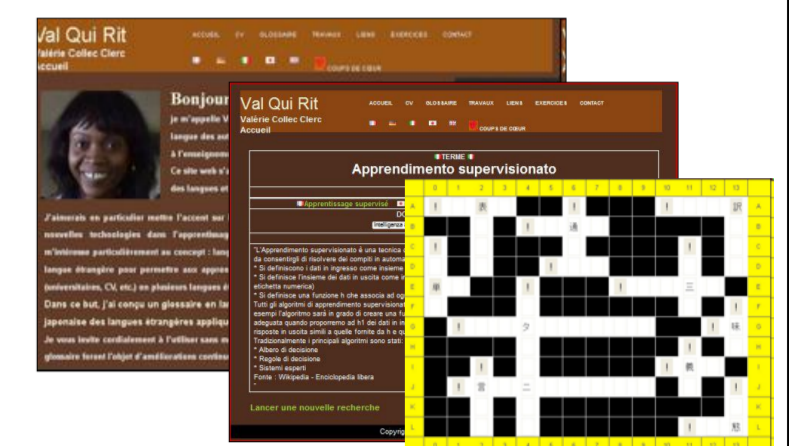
Val Qui Rit
Valérie Collec Clerc
Accueil

ACCUEIL CV GLOSSAIRE TRAVAUX LIENS EXERCICES CONTACT

COUPS DE CŒUR

Bonjour

Je m'appelle V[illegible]
langue des au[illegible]
à l'enseignem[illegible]
Ce site web s'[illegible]
des langues et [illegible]

J'aimerais en particulier mettre l'accent sur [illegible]
nouvelles technologies dans l'apprentiss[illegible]
m'intéresse particulièrement au concept : lan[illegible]
langue étrangère pour permettre aux appre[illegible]
(universitaires, CV, etc.) en plusieurs langues é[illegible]
Dans ce but, j'ai conçu un glossaire en la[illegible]
japonaise des langues étrangères appliqu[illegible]
Je vous invite cordialement à l'utiliser sans m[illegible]
glossaire feront l'objet d'améliorations contin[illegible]

Val Qui Rit
Valérie Collec Clerc
Accueil

ACCUEIL CV GLOSSAIRE TRAVAUX LIENS EXERCICES CONTACT

COUPS DE CŒUR

TERME
Apprendimento supervisionato

Apprentissage supervisé
DO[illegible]
Intelligenza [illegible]

"L'Apprendimento supervisionato è una tecnica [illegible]
da consentirgli di risolvere dei compiti in automa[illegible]
* Si definiscono i dati in ingresso come insieme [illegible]
* Si definisce l'insieme dei dati in uscita come in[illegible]
etichetta numerica)
* Si definisce una funzione h che associa ad og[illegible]
Tutti gli algoritmi di apprendimento supervisiona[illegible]
esempi l'algoritmo sarà in grado di creare una fu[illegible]
adeguata quando proporremo ad h1 dei dati in in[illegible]
risposte in uscita simili a quelle fornite da h e qu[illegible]
Tradizionalmente i principali algoritmi sono stati: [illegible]
* Albero di decisione
* Regole di decisione
* Sistemi esperti
Fonte : Wikipedia - Enciclopedia libera

Lancer une nouvelle recherche

Copyr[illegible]

| | 0 | 1 | 2 | 3 | 4 | 5 | 6 | 7 | 8 | 9 | 10 | 11 | 12 | 13 | |
|---|---|---|---|---|---|---|---|---|---|---|---|---|---|---|---|
| A | | ! | | 表 | | | ! | | | | ! | | | 訳 | A |
| B | | | | | | | | 通 | | | | | | | B |
| C | | | | | | | | | | | | | | | C |
| D | | | | | | | | | | | | ! | | | D |
| E | | 単 | | | | | ! | | | | | 三 | | | E |
| F | | | | | | | | | | | | | | | F |
| G | | ! | | | | タ | | | | | | ! | 味 | | G |
| H | | | | | | | | | | | | | | | H |
| I | | | | ! | | | | | | | | 異 | | | I |
| J | | ! | 言 | | | 二 | | | | | | | ! | | J |
| K | | | | | | | | | | | | | | | K |
| L | | | | | | | | | | | | ! | 想 | | L |